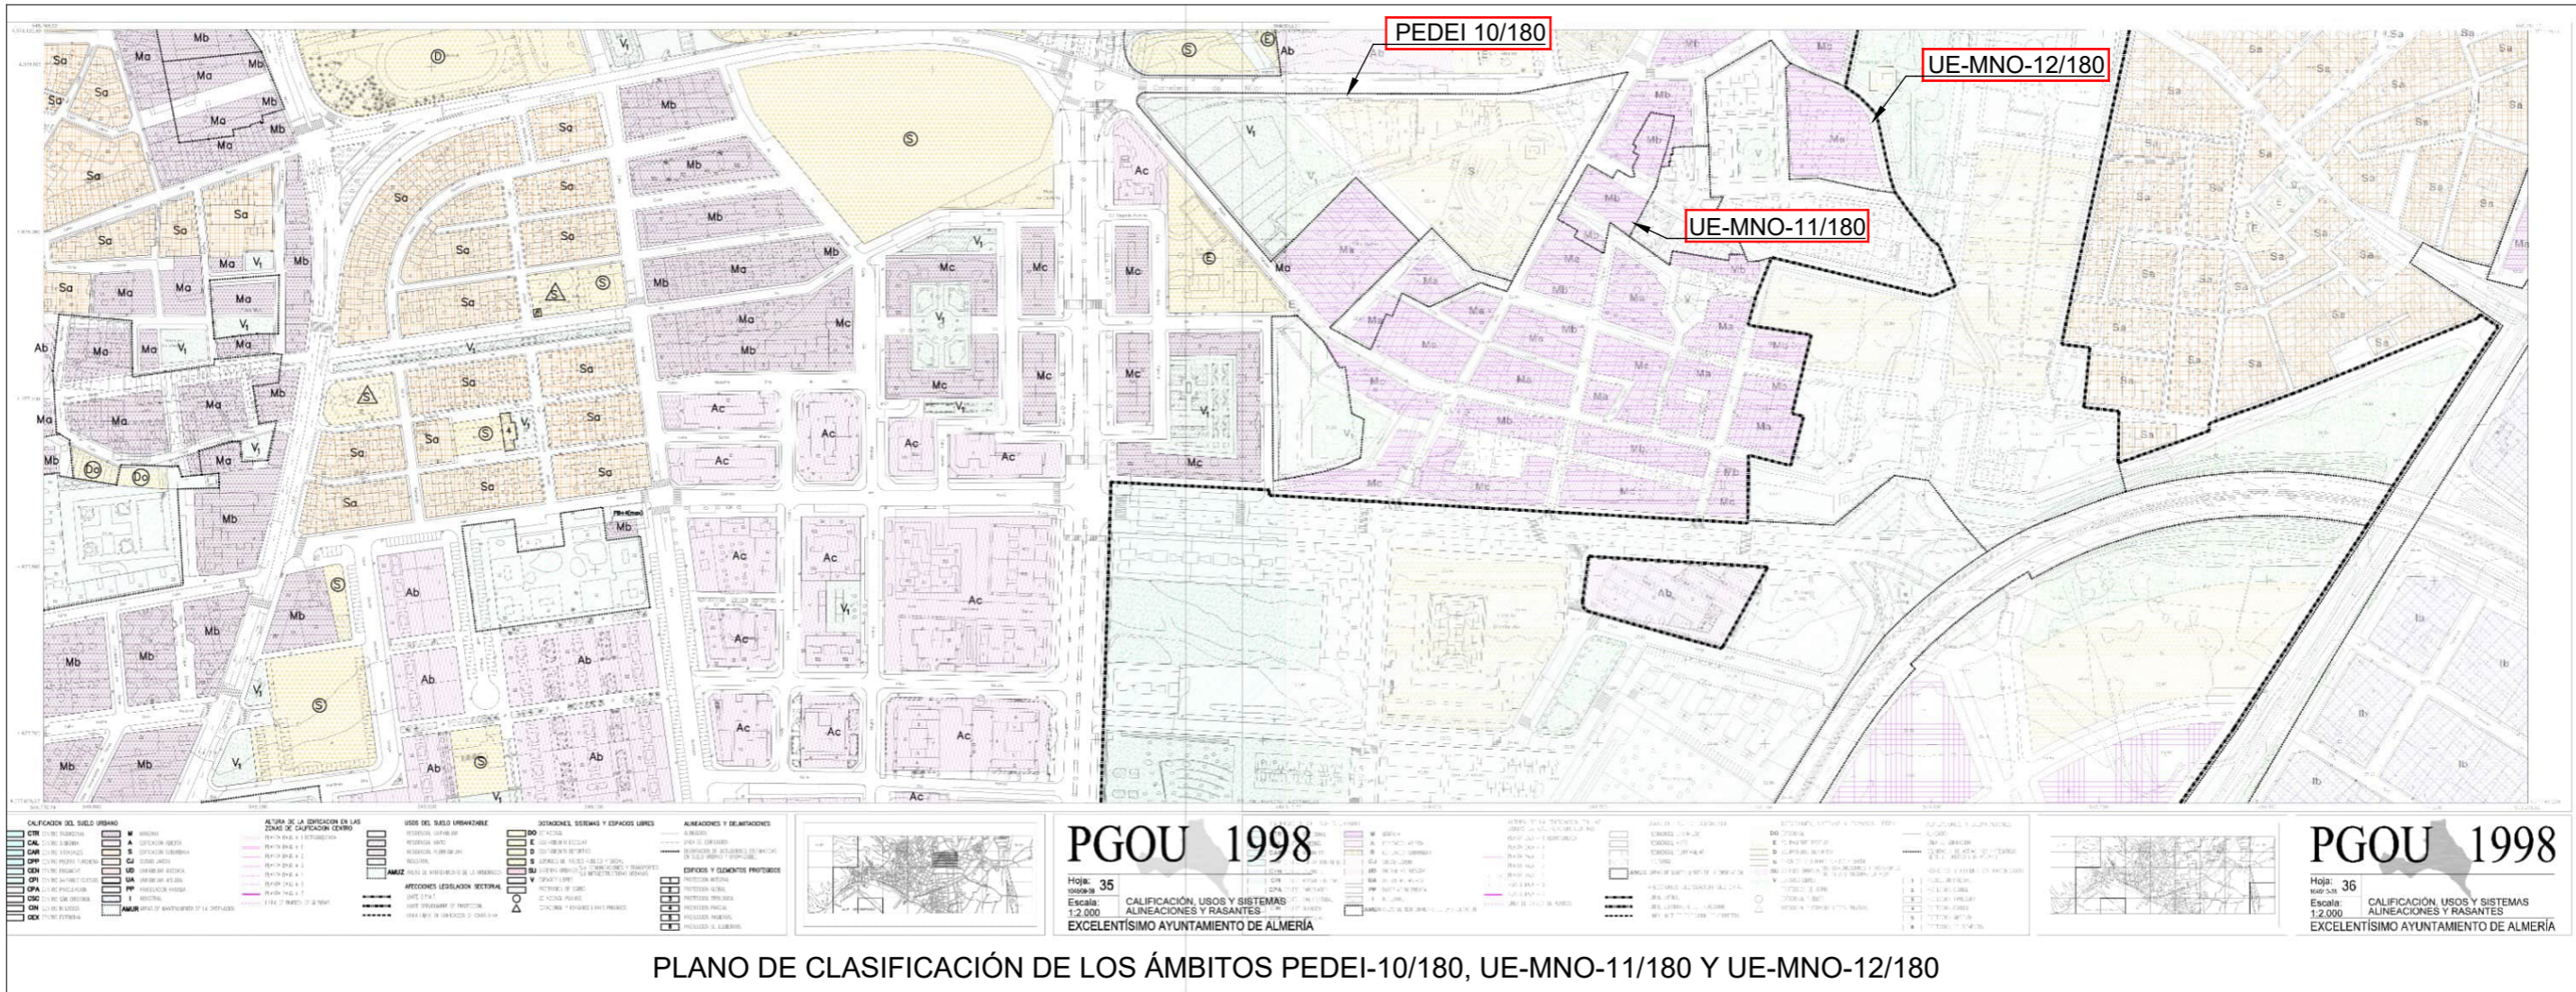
PEDEI 10/180

UE-MNO-12/180

UE-MNO-11/180

Sa Ma Mb Ma Mb Ma Mb Ma Sa Sa Sa Sa Sa Ma V1 Mb Ma Ma V1 Ab Mo Ma V1 Ma Ma Mb Ma Mb Dc Dc Mb Mb Mb Mb Mb Mb Mb Mb V1 V1 S Sa Sa Sa Sa Sa Sa Sa Sa Sa Sa Sa Sa Sa Sa Sa S S S Sa Ab Ab Ab Ab Ab S S S D S Mb Mb Mb Ma Ma Mb Ma Mc Mb Ac Ac Ac Ac Ac Ac Ac Ac Ac Ac Ac Ac V1 Mc Mc V1 Mc Mc Mc Mc Mc Mc Ac E E V1 V1 Mc Ab S Ma Ma Mb Ma Mc Mb Mb Ma Ma Mc Ma Ab Sa Sa Sa Sa Sa Ib Ib Ib Ib

PGOU 1998
Hoja: 35
Escala: 1:2.000
CALIFICACIÓN, USOS Y SISTEMAS ALINEACIONES Y RASANTES
EXCELENTÍSIMO AYUNTAMIENTO DE ALMERÍA

PGOU 1998
Hoja: 36
Escala: 1:2.000
CALIFICACIÓN, USOS Y SISTEMAS ALINEACIONES Y RASANTES
EXCELENTÍSIMO AYUNTAMIENTO DE ALMERÍA

PLANO DE CLASIFICACIÓN DE LOS ÁMBITOS PEDEI-10/180, UE-MNO-11/180 Y UE-MNO-12/180